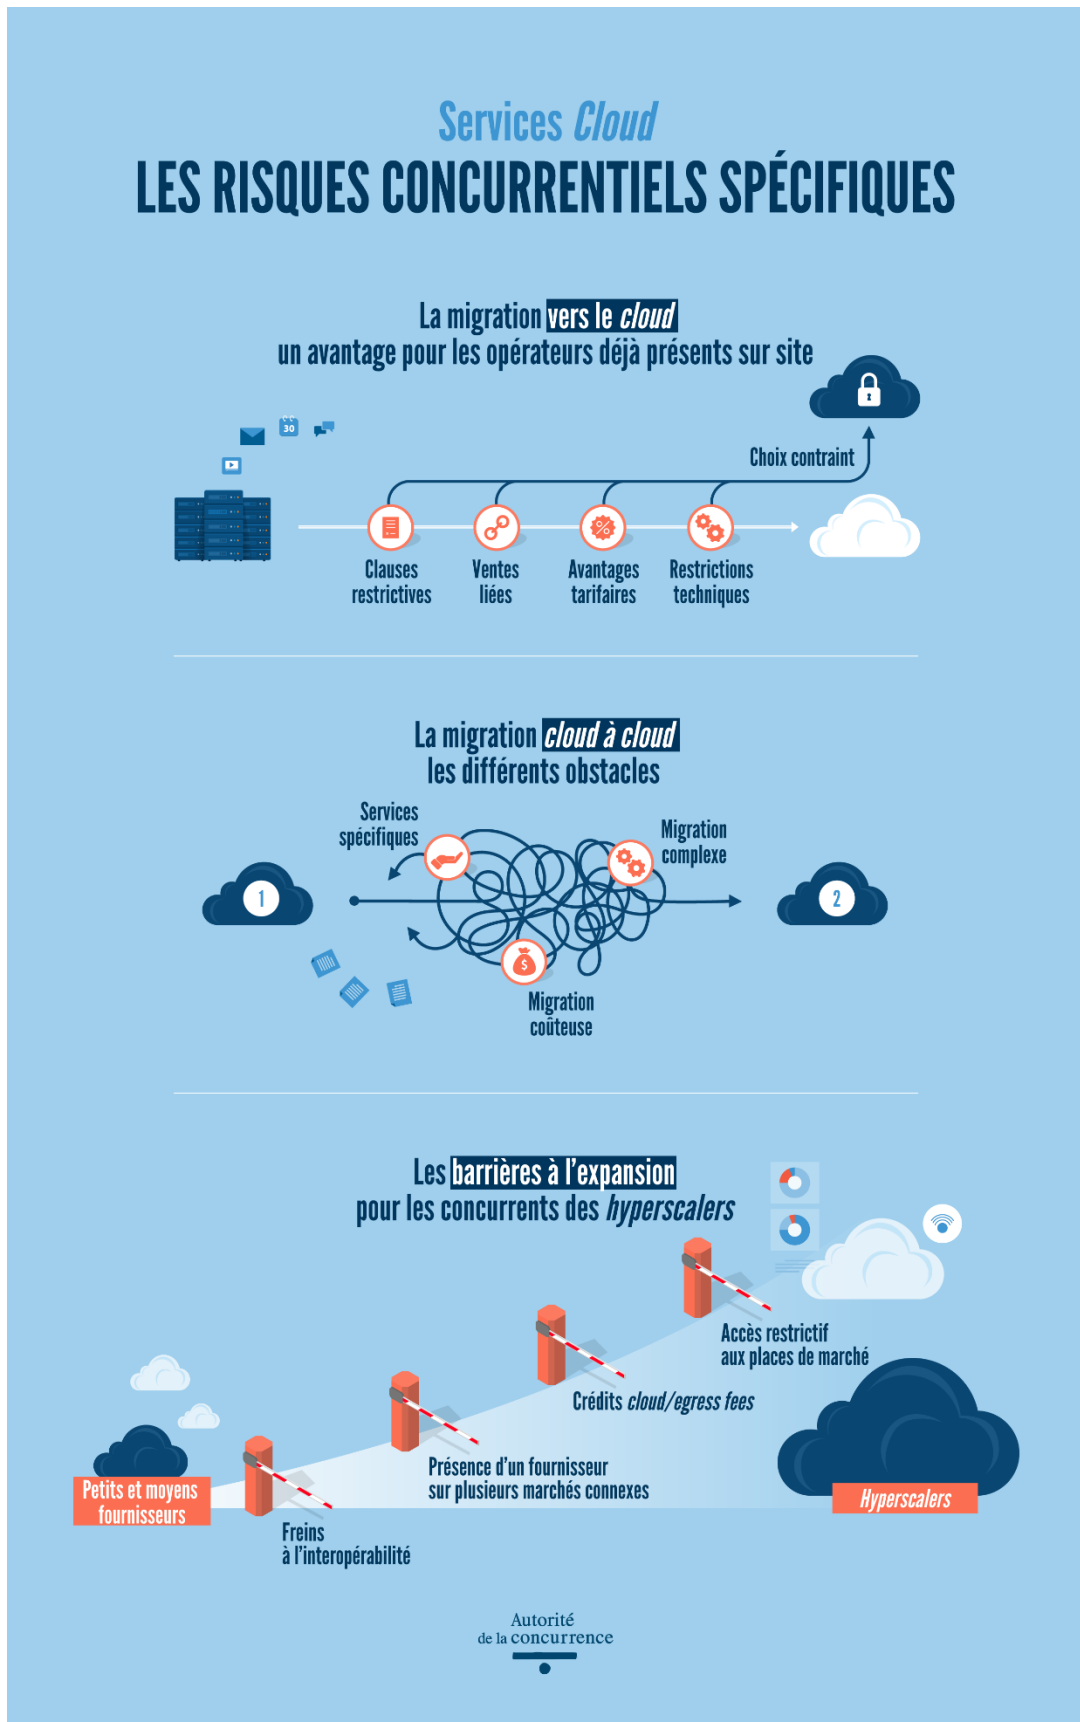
Services Cloud
LES RISQUES CONCURRENTIELS SPÉCIFIQUES

La migration vers le cloud
un avantage pour les opérateurs déjà présents sur site

30

Choix contraint

Clauses restrictives
Ventes liées
Avantages tarifaires
Restrictions techniques

La migration cloud à cloud
les différents obstacles

Services spécifiques
Migration complexe
1
2
Migration coûteuse

Les barrières à l'expansion
pour les concurrents des hyperscalers

Accès restrictif aux places de marché
Crédits cloud/egress fees
Présence d'un fournisseur sur plusieurs marchés connexes
Freins à l'interopérabilité
Petits et moyens fournisseurs
Hyperscalers

Autorité de la concurrence